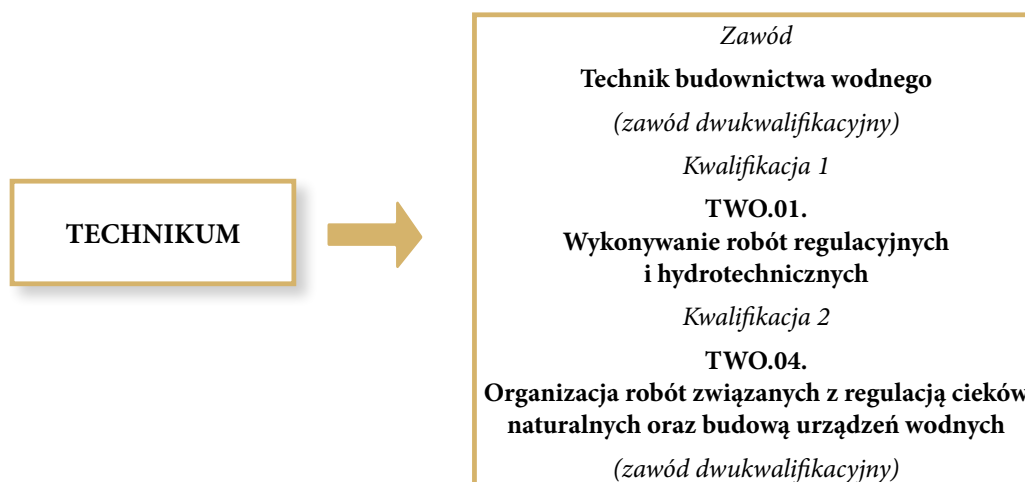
TECHNIKUM

Zawód

Technik budownictwa wodnego

(zawód dwukwalifikacyjny)

Kwalifikacja 1

TWO.01.
Wykonywanie robót regulacyjnych i hydrotechnicznych

Kwalifikacja 2

TWO.04.
Organizacja robót związanych z regulacją cieków naturalnych oraz budową urządzeń wodnych

(zawód dwukwalifikacyjny)